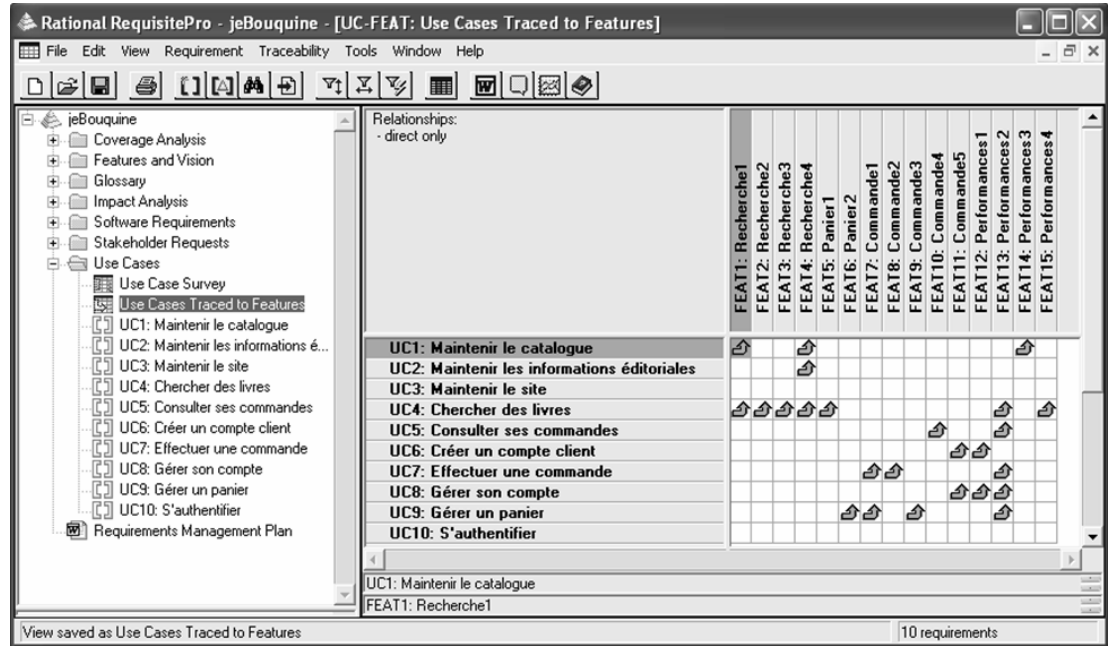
Rational RequisitePro - jeBouquine - [UC-FEAT: Use Cases Traced to Features]

File Edit View Requirement Traceability Tools Window Help

jeBouquine
Coverage Analysis
Features and Vision
Glossary
Impact Analysis
Software Requirements
Stakeholder Requests
Use Cases
Use Case Survey
Use Cases Traced to Features
UC1: Maintenir le catalogue
UC2: Maintenir les informations é...
UC3: Maintenir le site
UC4: Chercher des livres
UC5: Consulter ses commandes
UC6: Créer un compte client
UC7: Effectuer une commande
UC8: Gérer son compte
UC9: Gérer un panier
UC10: S'authentifier
Requirements Management Plan

Relationships:
- direct only

| | FEAT1: Recherche1 | FEAT2: Recherche2 | FEAT3: Recherche3 | FEAT4: Recherche4 | FEAT5: Panier1 | FEAT6: Panier2 | FEAT7: Commande1 | FEAT8: Commande2 | FEAT9: Commande3 | FEAT10: Commande4 | FEAT11: Commande5 | FEAT12: Performances1 | FEAT13: Performances2 | FEAT14: Performances3 | FEAT15: Performances4 |
|---|---|---|---|---|---|---|---|---|---|---|---|---|---|---|---|
| UC1: Maintenir le catalogue | | | | | | | | | | | | | | | |
| UC2: Maintenir les informations éditoriales | | | | | | | | | | | | | | | |
| UC3: Maintenir le site | | | | | | | | | | | | | | | |
| UC4: Chercher des livres | | | | | | | | | | | | | | | |
| UC5: Consulter ses commandes | | | | | | | | | | | | | | | |
| UC6: Créer un compte client | | | | | | | | | | | | | | | |
| UC7: Effectuer une commande | | | | | | | | | | | | | | | |
| UC8: Gérer son compte | | | | | | | | | | | | | | | |
| UC9: Gérer un panier | | | | | | | | | | | | | | | |
| UC10: S'authentifier | | | | | | | | | | | | | | | |

UC1: Maintenir le catalogue
FEAT1: Recherche1

View saved as Use Cases Traced to Features
10 requirements